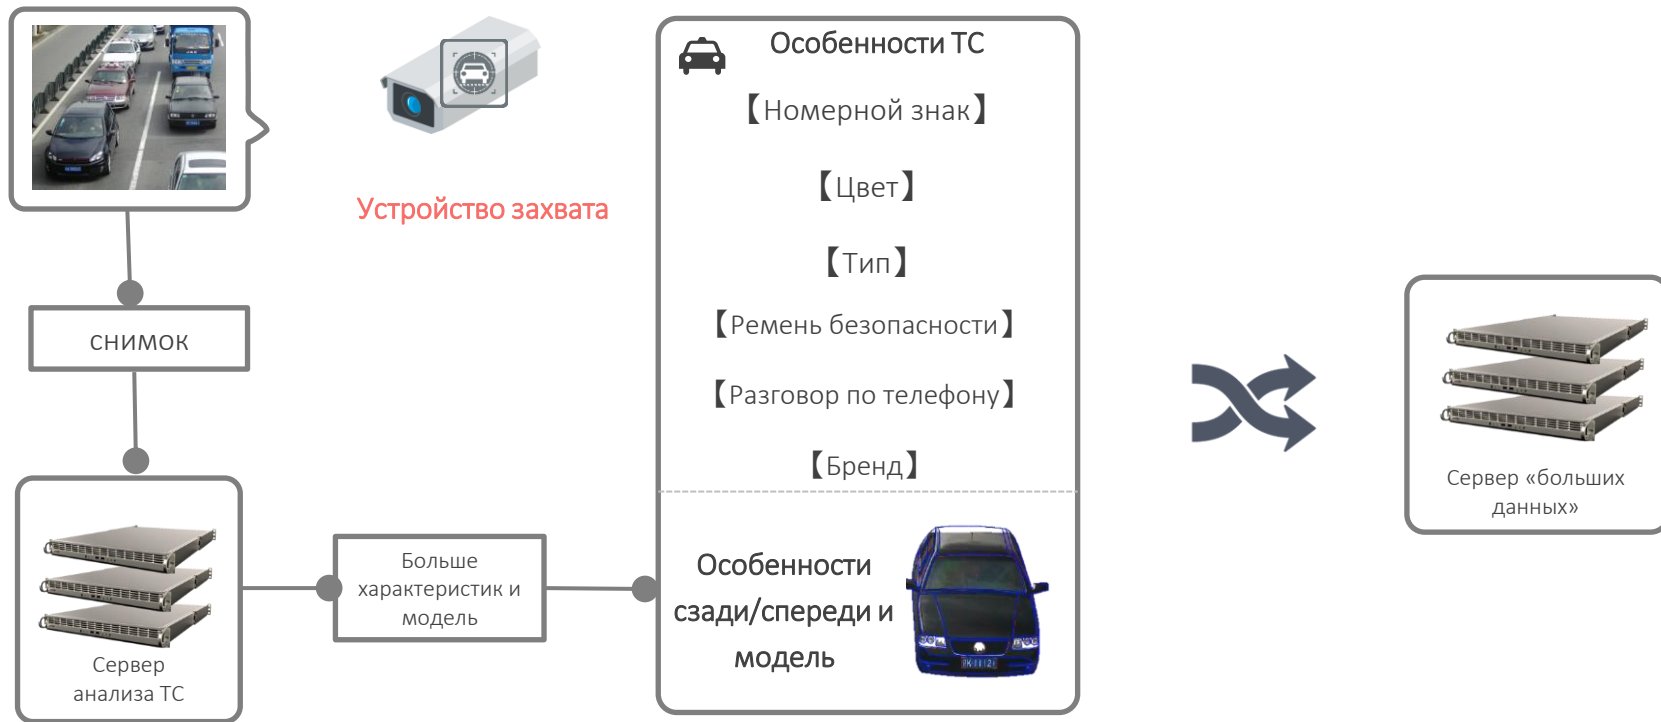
Устройство захвата

снимок

Сервер анализа ТС

Больше характеристик и модель

Особенности ТС

【Номерной знак】

【Цвет】

【Тип】

【Ремень безопасности】

【Разговор по телефону】

【Бренд】

Особенности сзади/спереди и модель

Сервер «больших данных»